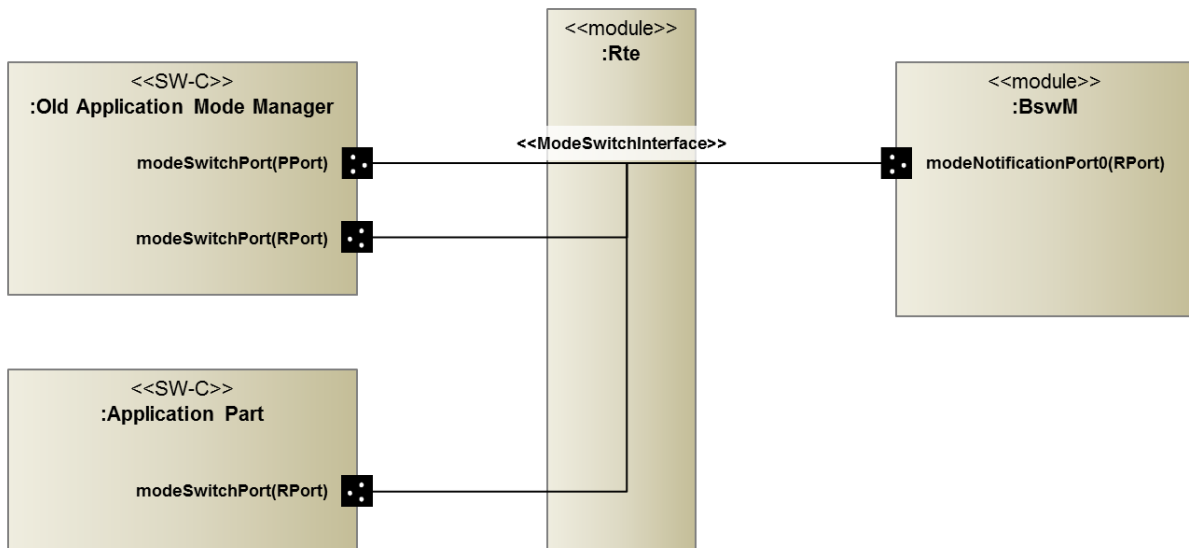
<<SW-C>>
:Old Application Mode Manager

modeSwitchPort(PPort)

modeSwitchPort(RPort)

<<module>>
:Rte

<<ModeSwitchInterface>>

<<module>>
:BswM

modeNotificationPort0(RPort)

<<SW-C>>
:Application Part

modeSwitchPort(RPort)